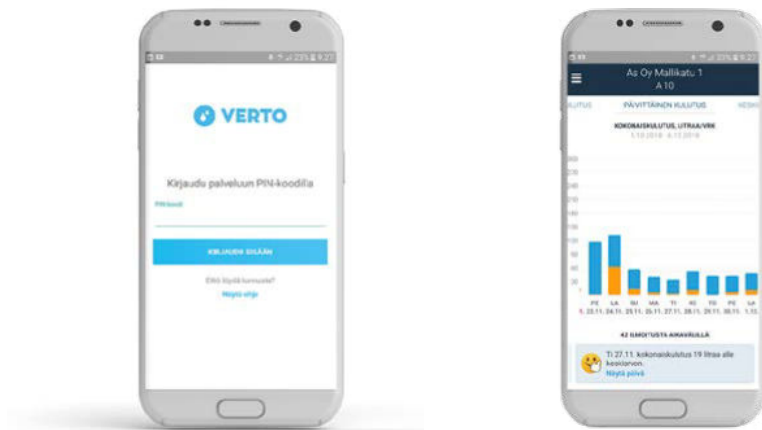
VERTO

Kirjaudu palveluun PIN-koodilla

PIN-koodi

KIRJAUDU SISÄÄN

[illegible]

Näytä ohje

As Oy Mallikatu 1
A 10

KULUTUS PÄIVITTÄINEN KULUTUS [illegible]

KOKONAISKULUTUS, LITRAA/VRK

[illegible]

PE 23.11. LA 24.11. SU 25.11. MA 26.11. TI 27.11. KE 28.11. TO 29.11. PE 30.11. LA 1.12.

42 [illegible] AVAAVULLA

Ti 27.11. kokonaiskulutus 19 litraa alle keskiarvon.
Näytä päivä